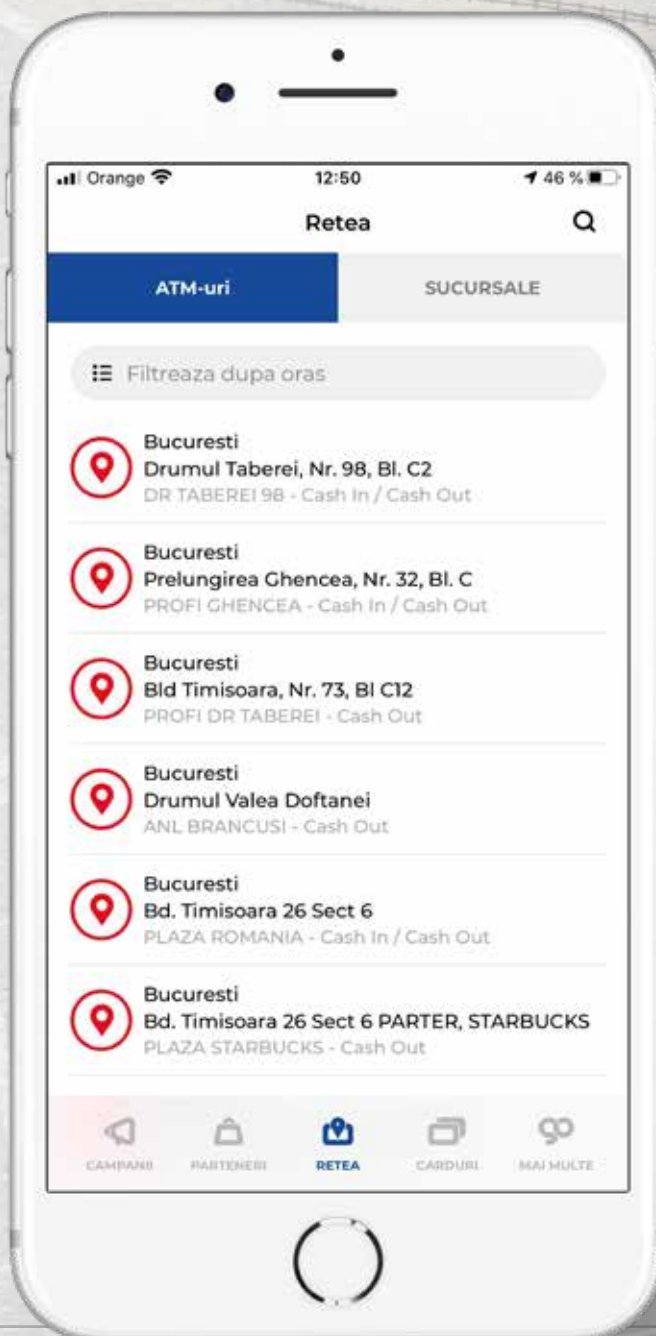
Orange 12:50 46 %

Retea

ATM-uri

SUCURSALE

Filtreaza dupa oras

Bucuresti
Drumul Taberei, Nr. 98, Bl. C2
DR TABEREI 98 - Cash In / Cash Out

Bucuresti
Prelungirea Ghencea, Nr. 32, Bl. C
PROFI GHENCEA - Cash In / Cash Out

Bucuresti
Bld Timisoara, Nr. 73, Bl C12
PROFI DR TABEREI - Cash Out

Bucuresti
Drumul Valea Doftanei
ANL BRANCUSI - Cash Out

Bucuresti
Bd. Timisoara 26 Sect 6
PLAZA ROMANIA - Cash In / Cash Out

Bucuresti
Bd. Timisoara 26 Sect 6 PARTER, STARBUCKS
PLAZA STARBUCKS - Cash Out

CAMPANII PARTENERI RETEA CARDURI MAI MULTE